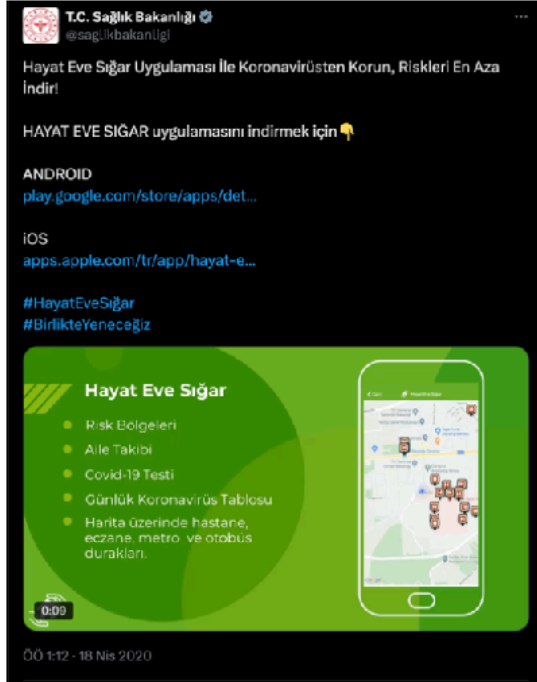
T.C. Sağlık Bakanlığı
@saglikbakanligi

Hayat Eve Sığar Uygulaması İle Koronavirüsten Korun, Riskleri En Aza İndir!

HAYAT EVE SIĞAR uygulamasını indirmek için👇

ANDROID
play.google.com/store/apps/det...

iOS
apps.apple.com/tr/app/hayat-e...

#HayatEveSığar
#BirlikteYeneceğiz

Hayat Eve Sığar

Risk Bölgeleri

Aile Takibi

Covid-19 Testi

Günlük Koronavirüs Tablosu

Harita üzerinde hastane, eczane, metro ve otobüs durakları.

0:09

ÖÖ 1:12 · 18 Nis 2020